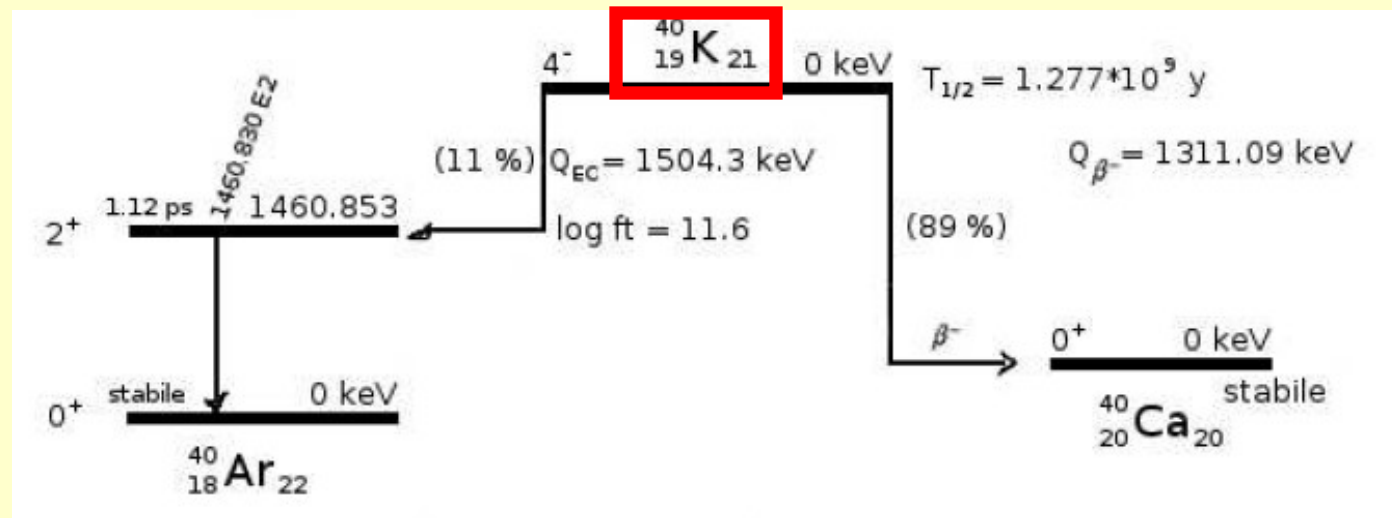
$4^-$ $^{40}_{19}K_{21}$ 0 keV $T_{1/2} = 1.277*10^9$ y

1460.830 E2

(11 %) $Q_{EC} = 1504.3$ keV

$Q_{\beta^-} = 1311.09$ keV

$2^+$ 1.12 ps 1460.853

log ft = 11.6

(89 %)

$\beta^-$

$0^+$ 0 keV

stabile

$^{40}_{20}Ca_{20}$

$0^+$ stabile 0 keV

$^{40}_{18}Ar_{22}$